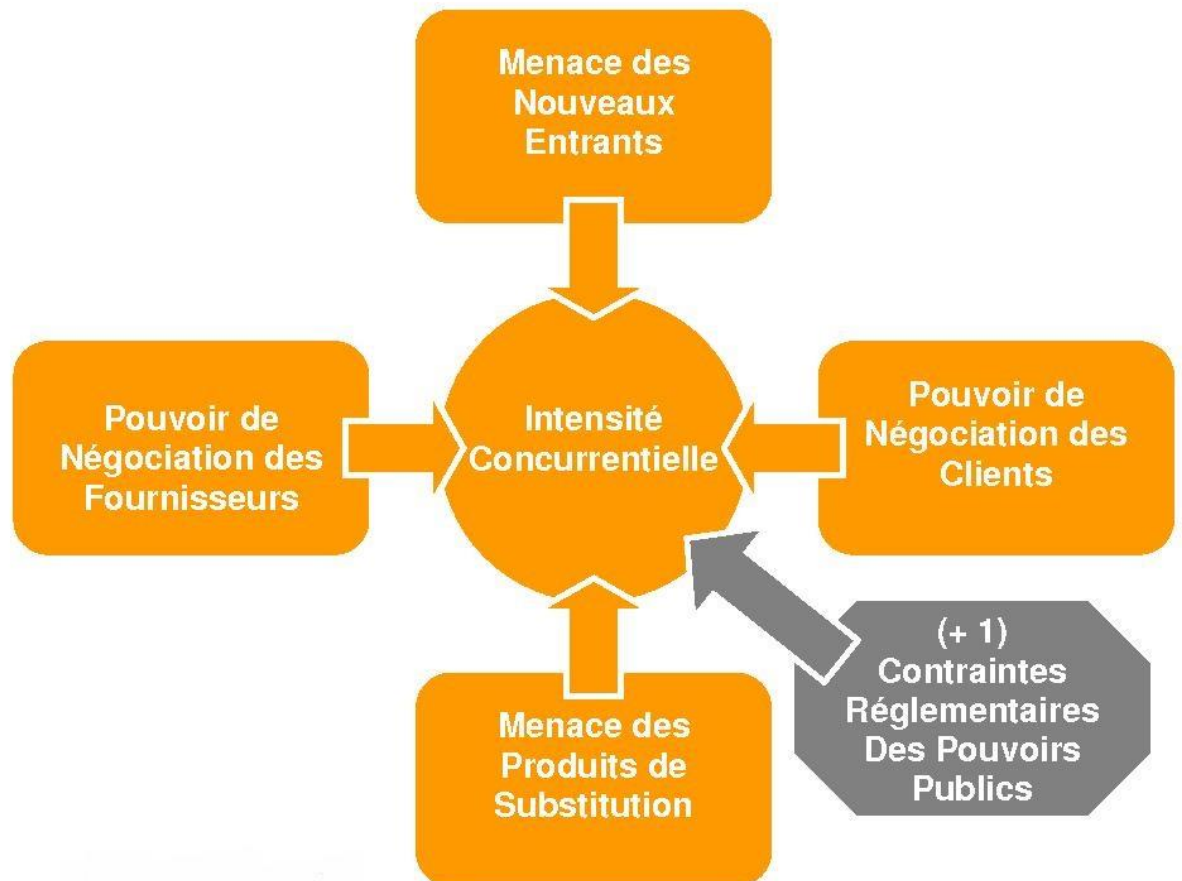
Menace des Nouveaux Entrants

Pouvoir de Négociation des Fournisseurs

Intensité Concurrentielle

Pouvoir de Négociation des Clients

(+ 1) Contraintes Réglementaires Des Pouvoirs Publics

Menace des Produits de Substitution